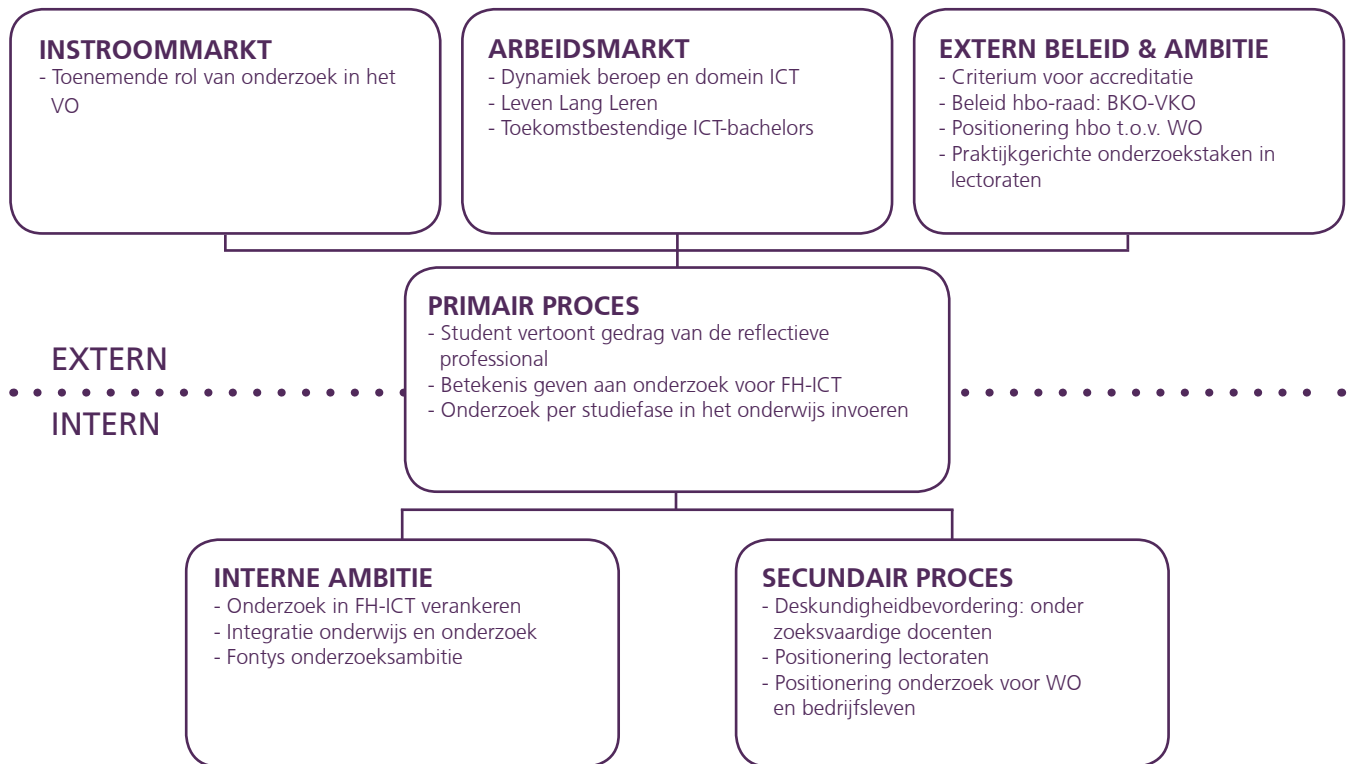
INSTROOMMARKT
- Toenemende rol van onderzoek in het VO

ARBEIDSMARKT
- Dynamiek beroep en domein ICT
- Leven Lang Leren
- Toekomstbestendige ICT-bachelors

EXTERN BELEID & AMBITIE
- Criterium voor accreditatie
- Beleid hbo-raad: BKO-VKO
- Positionering hbo t.o.v. WO
- Praktijkgerichte onderzoekstaken in lectoraten

PRIMAIR PROCES
- Student vertoont gedrag van de reflectieve professional
- Betekenis geven aan onderzoek voor FH-ICT
- Onderzoek per studiefase in het onderwijs invoeren

EXTERN

INTERN

INTERNE AMBITIE
- Onderzoek in FH-ICT verankeren
- Integratie onderwijs en onderzoek
- Fontys onderzoeksambitie

SECUNDAIR PROCES
- Deskundigheidbevordering: onder zoeksvaardige docenten
- Positionering lectoraten
- Positionering onderzoek voor WO en bedrijfsleven